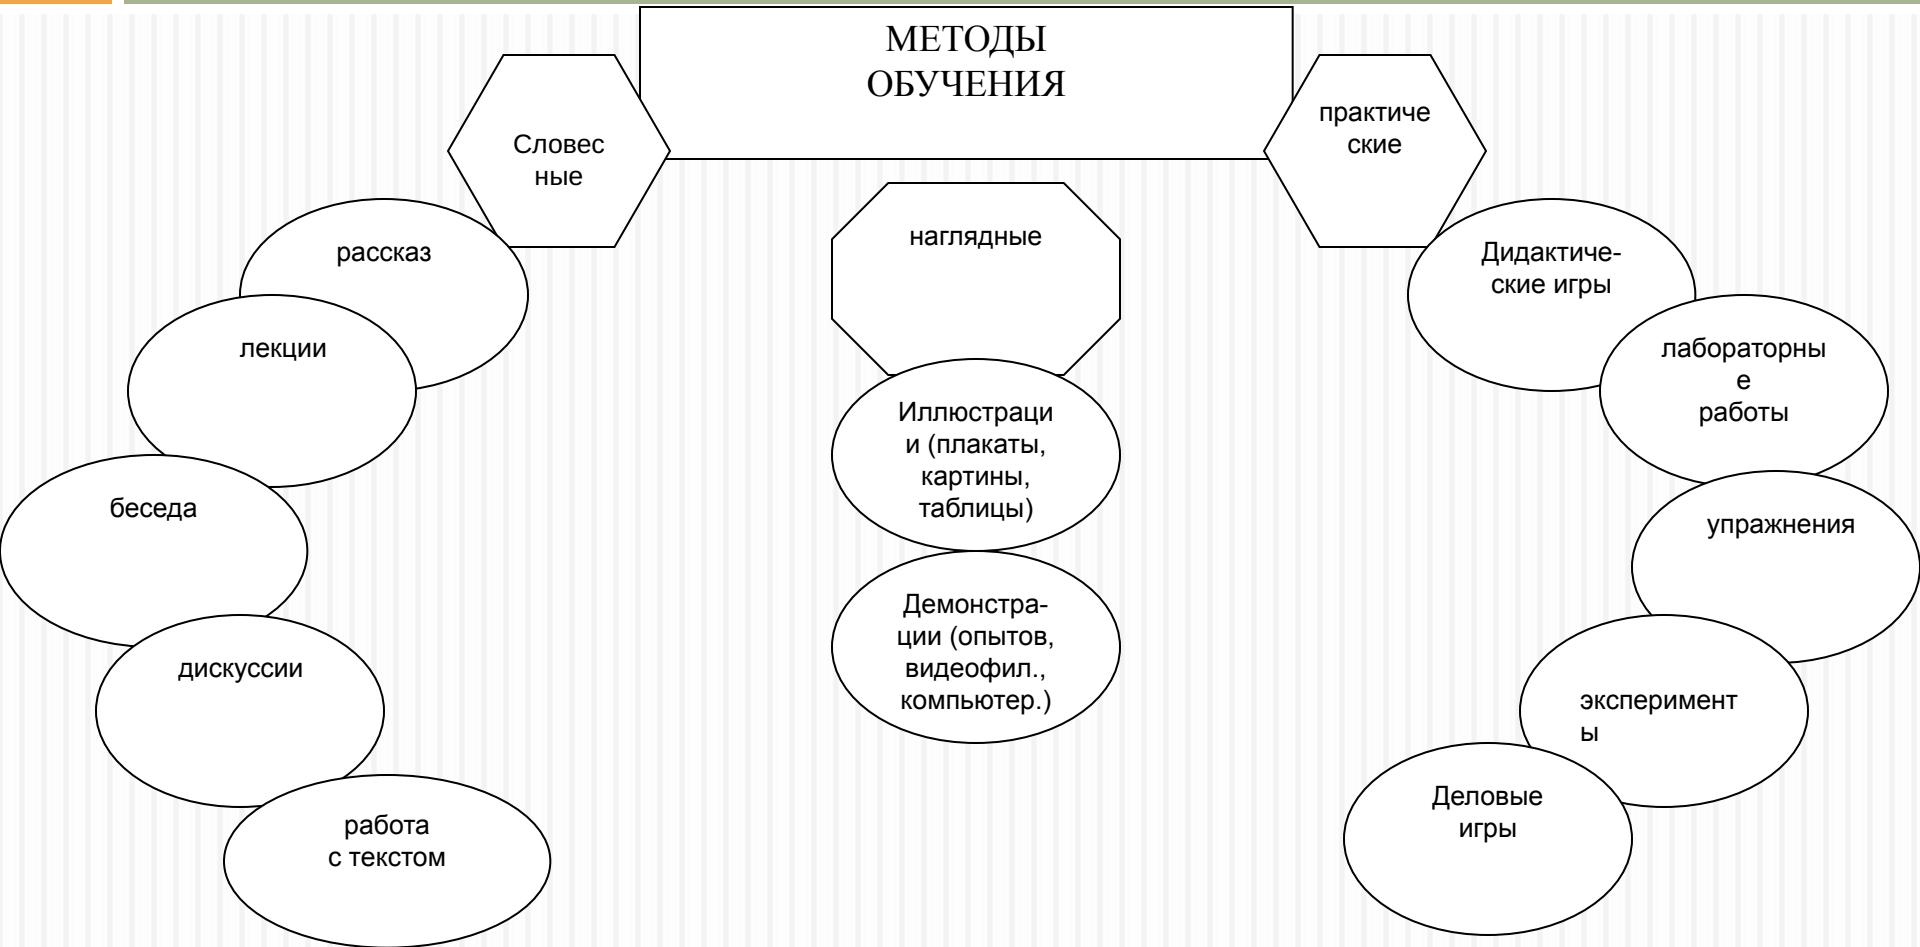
МЕТОДЫ ОБУЧЕНИЯ

Словесные

рассказ

лекции

беседа

дискуссии

работа с текстом

наглядные

Иллюстрации (плакаты, картины, таблицы)

Демонстрации (опытов, видеофил., компьютер.)

практические

Дидактические игры

лабораторные работы

упражнения

эксперименты

Деловые игры